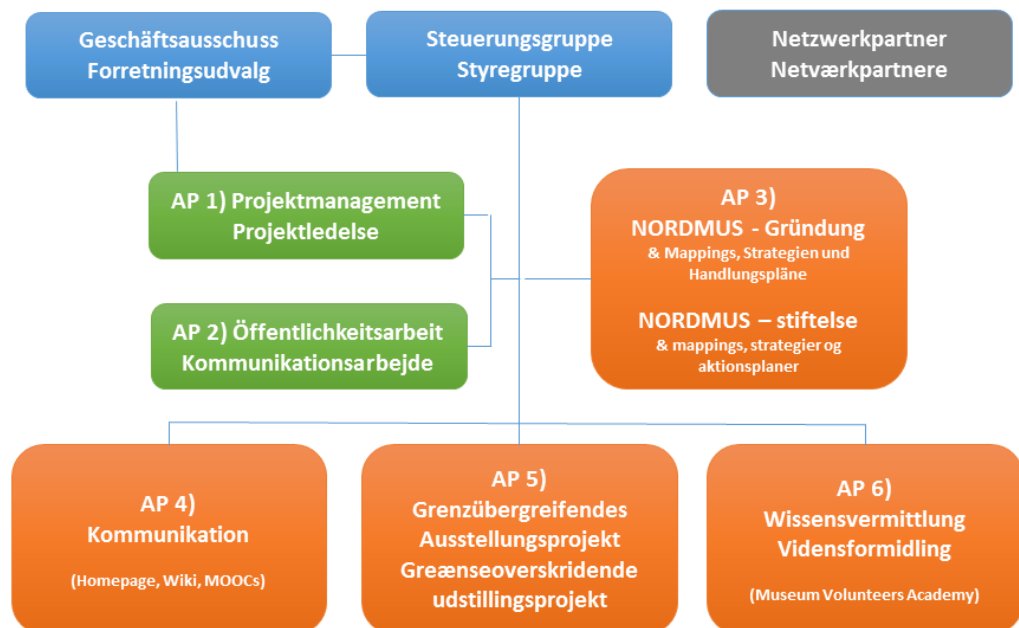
Geschäftsausschuss
Forretningsudvalg

Steuerungsgruppe
Styregruppe

Netzwerkpartner
Netværkpartnere

AP 1) Projektmanagement
Projektledelse

AP 2) Öffentlichkeitsarbeit
Kommunikationsarbejde

AP 3)
NORDMUS - Gründung
& Mappings, Strategien und Handlungspläne

NORDMUS – stiftelse
& mappings, strategier og aktionsplaner

AP 4)
Kommunikation
(Homepage, Wiki, MOOCs)

AP 5)
Grenzübergreifendes
Ausstellungsprojekt
Greænseoverskridende
udstillingsprojekt

AP 6)
Wissensvermittlung
Vidensformidling
(Museum Volunteers Academy)